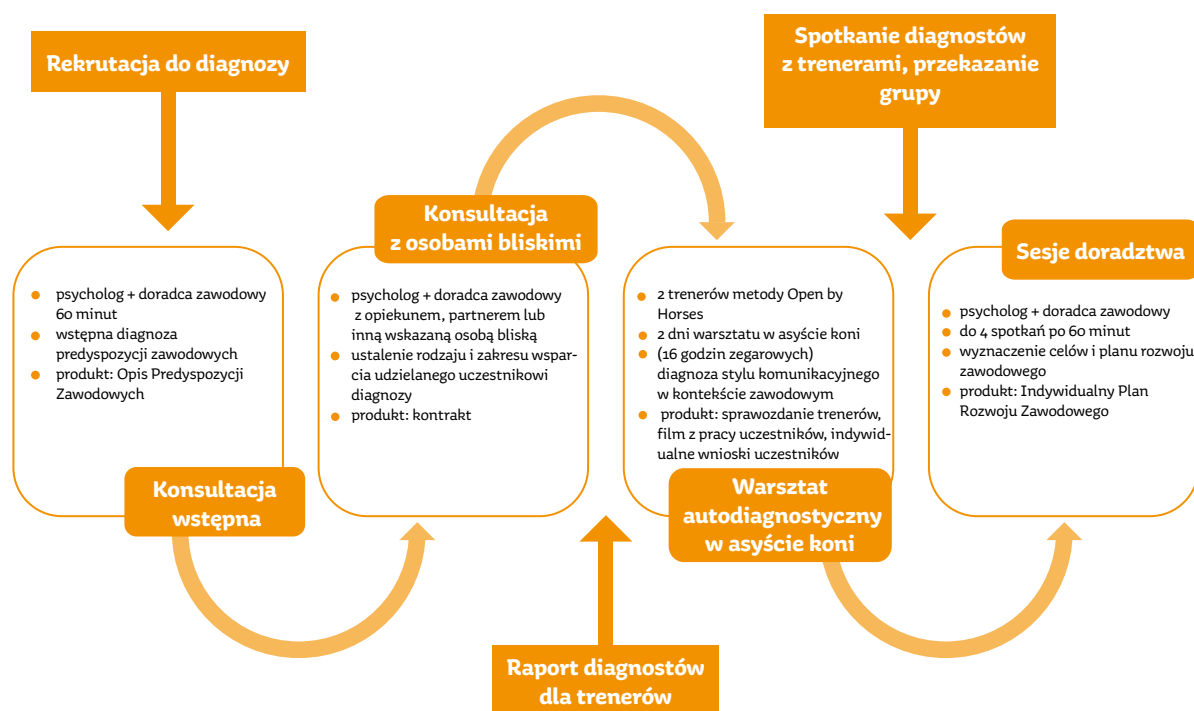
Rekrutacja do diagnozy

Spotkanie diagnostów z trenerami, przekazanie grupy

Konsultacja z osobami bliskimi

Sesje doradztwa

- psycholog + doradca zawodowy 60 minut
- wstępna diagnoza predyspozycji zawodowych
- produkt: Opis Predyspozycji Zawodowych

Konsultacja wstępna

- psycholog + doradca zawodowy z opiekunem, partnerem lub inną wskazaną osobą bliską
- ustalenie rodzaju i zakresu wsparcia udzielanego uczestnikowi diagnozy
- produkt: kontrakt

- 2 trenerów metody Open by Horses
- 2 dni warsztatu w asyście koni
- (16 godzin zegarowych) diagnoza stylu komunikacyjnego w kontekście zawodowym
- produkt: sprawozdanie trenerów, film z pracy uczestników, indywidualne wnioski uczestników

Warsztat autodiagnostyczny w asyście koni

- psycholog + doradca zawodowy
- do 4 spotkań po 60 minut
- wyznaczenie celów i planu rozwoju zawodowego
- produkt: Indywidualny Plan Rozwoju Zawodowego

Raport diagnostów dla trenerów